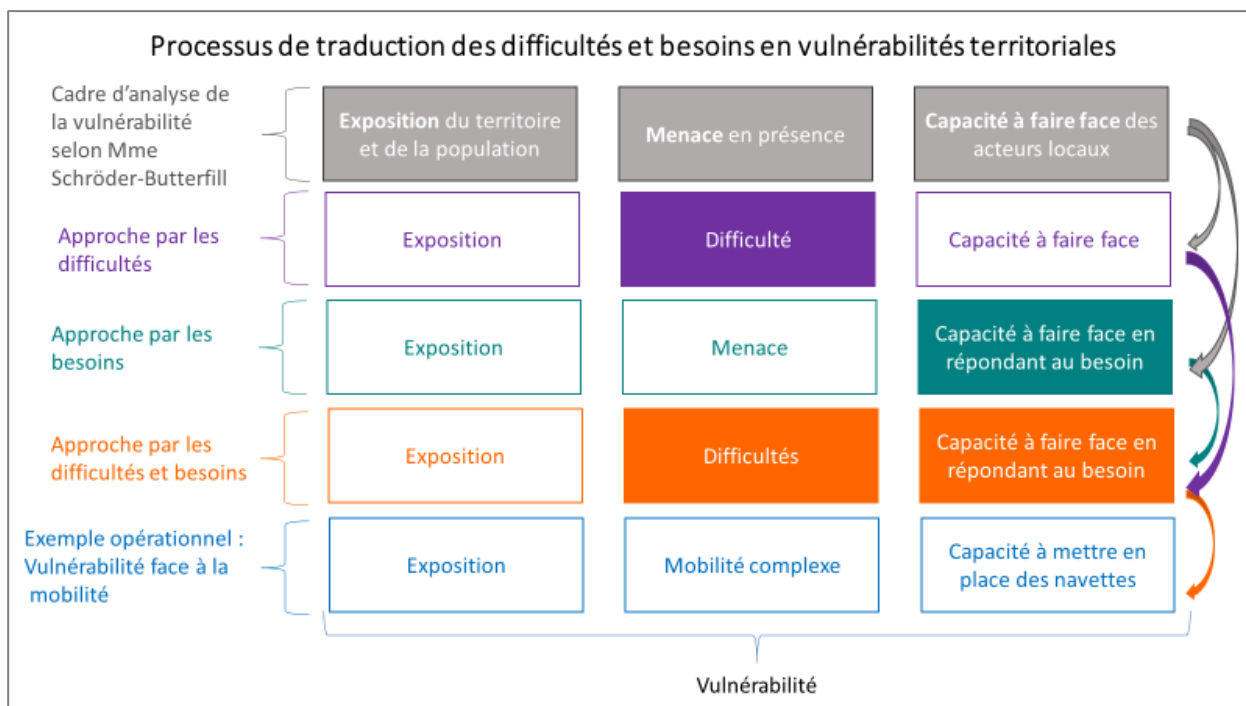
Processus de traduction des difficultés et besoins en vulnérabilités territoriales

Cadre d'analyse de la vulnérabilité selon Mme Schröder-Butterfill

**Exposition** du territoire et de la population

**Menace** en présence

**Capacité à faire face** des acteurs locaux

Approche par les difficultés

Exposition

Difficulté

Capacité à faire face

Approche par les besoins

Exposition

Menace

Capacité à faire face en répondant au besoin

Approche par les difficultés et besoins

Exposition

Difficultés

Capacité à faire face en répondant au besoin

Exemple opérationnel : Vulnérabilité face à la mobilité

Exposition

Mobilité complexe

Capacité à mettre en place des navettes

Vulnérabilité